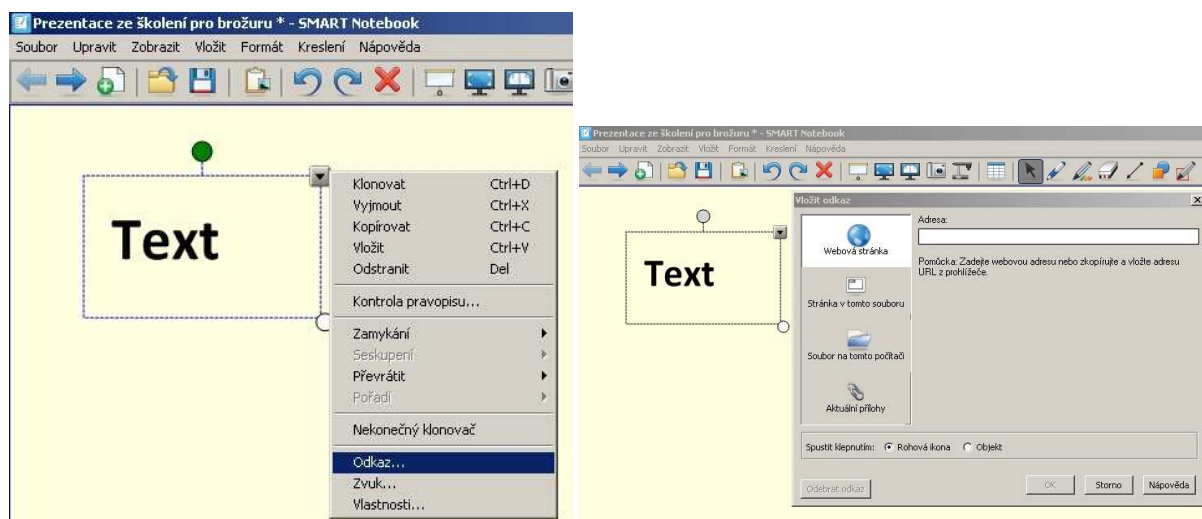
Prezentace ze školení pro brožuru * - SMART Notebook
Soubor Upravit Zobrazit Vložit Formát Kreslení Nápověda

Text

Klonovat Ctrl+D
Vyjmout Ctrl+X
Kopírovat Ctrl+C
Vložit Ctrl+V
Odstranit Del
Kontrola pravopisu...
Zamykání
Seskupení
Převrátit
Pořadí
Nekonečný klonovač
Odkaz...
Zvuk...
Vlastnosti...

Prezentace ze školení pro brožuru * - SMART Notebook
Soubor Upravit Zobrazit Vložit Formát Kreslení Nápověda

Text

Vložit odkaz
Webová stránka
Stránka v tomto souboru
Soubor na tomto počítači
Aktuální přílohy
Adresa:
Pomůcka: Zadejte webovou adresu nebo zkopírujte a vložte adresu URL z prohlížeče.
Spustit klepnutím: Rohová ikona Objekt
Odebrat odkaz
OK
Storno
Nápověda